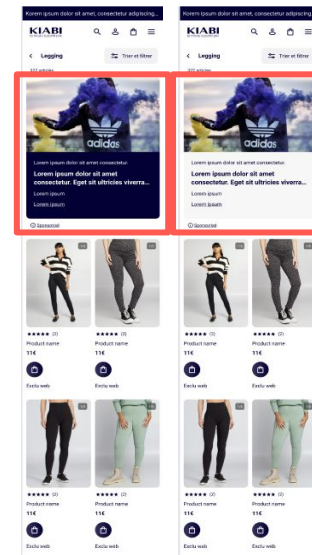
Lorem ipsum dolor sit amet, consectetur adipiscing...

KIABI

Legging

Trier et filtrer

302 articles

adidas

Lorem ipsum dolor sit amet consectetur.

Lorem ipsum dolor sit amet consectetur. Eget sit ultricies viverra...

Lorem ipsum

Lorem ipsum

Sponsorisé

★★★★★ (2)
Product name
11€

Exclu web

★★★★★ (2)
Product name
11€

Exclu web

★★★★★ (2)
Product name
11€

Exclu web

★★★★★ (2)
Product name
11€

Exclu web

Lorem ipsum dolor sit amet, consectetur adipiscing

KIABI

Legging

Trier et filtrer

302 articles

adidas

Lorem ipsum dolor sit amet consectetur.

Lorem ipsum dolor sit amet consectetur. Eget sit ultricies viverra...

Lorem ipsum

Lorem ipsum

Sponsorisé

★★★★★ (2)
Product name
11€

Exclu web

★★★★★ (2)
Product name
11€

Exclu web

★★★★★ (2)
Product name
11€

Exclu web

★★★★★ (2)
Product name
11€

Exclu web